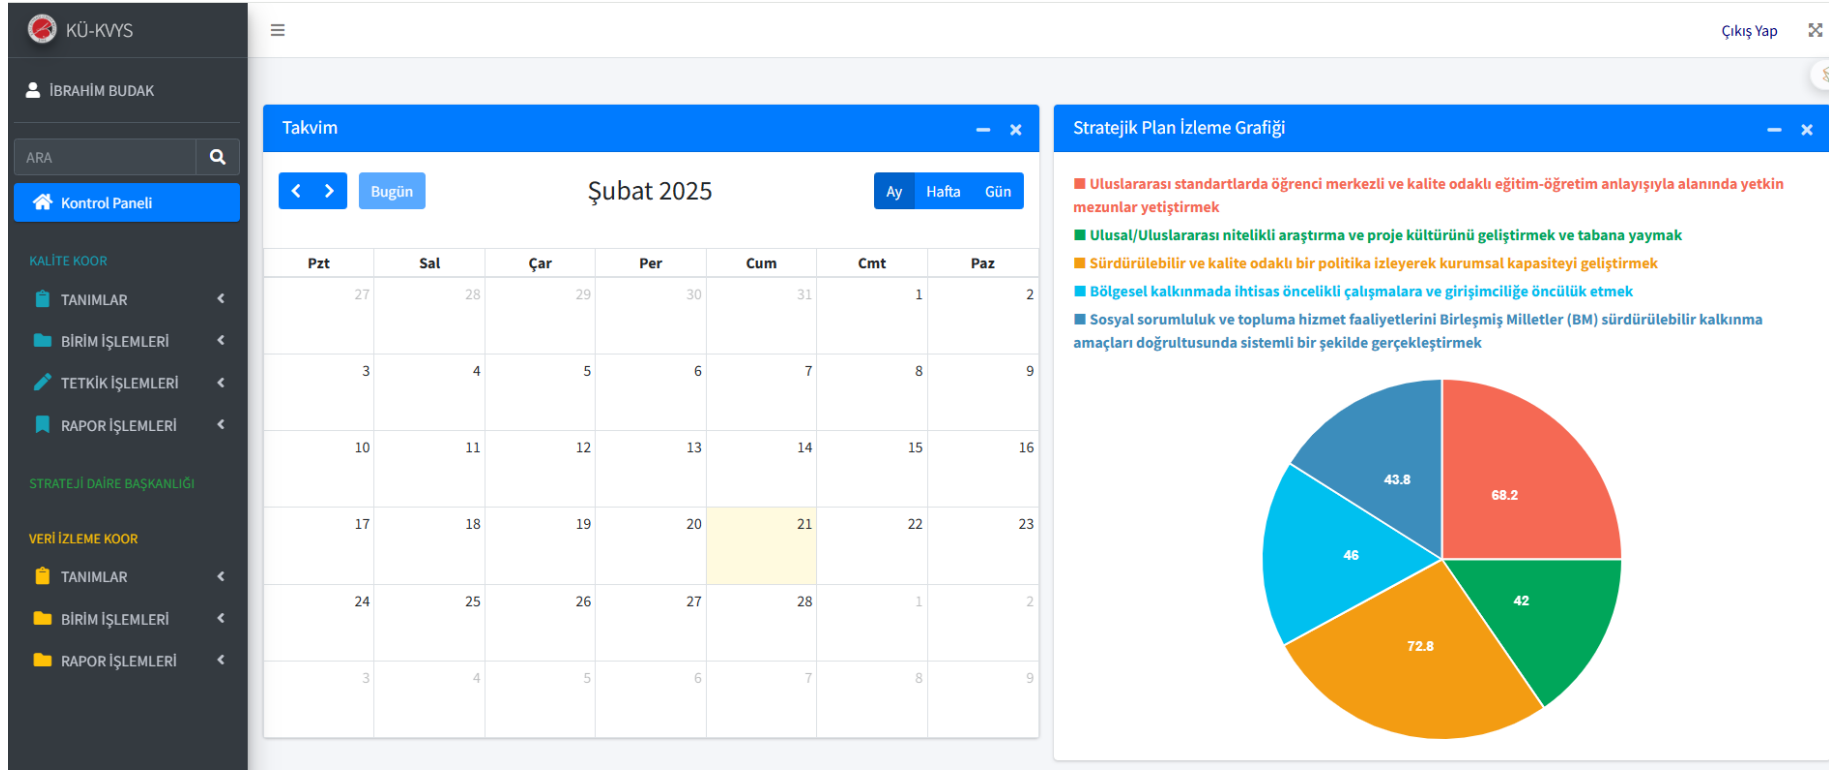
KÜ-KVYS

İBRAHİM BUDAK

ARA

Kontrol Paneli

KALİTE KOOR

TANIMLAR

BİRİM İŞLEMLERİ

TETKİK İŞLEMLERİ

RAPOR İŞLEMLERİ

STRATEJİ DAİRE BAŞKANLIĞI

VERİ İZLEME KOOR

TANIMLAR

BİRİM İŞLEMLERİ

RAPOR İŞLEMLERİ

Çıkış Yap

Takvim

Bugün

Şubat 2025

Ay Hafta Gün

| Pzt | Sal | Çar | Per | Cum | Cmt | Paz |
|---|---|---|---|---|---|---|
| 27 | 28 | 29 | 30 | 31 | 1 | 2 |
| 3 | 4 | 5 | 6 | 7 | 8 | 9 |
| 10 | 11 | 12 | 13 | 14 | 15 | 16 |
| 17 | 18 | 19 | 20 | 21 | 22 | 23 |
| 24 | 25 | 26 | 27 | 28 | 1 | 2 |
| 3 | 4 | 5 | 6 | 7 | 8 | 9 |

Stratejik Plan İzleme Grafiği

Uluslararası standartlarda öğrenci merkezli ve kalite odaklı eğitim-öğretim anlayışıyla alanında yetkin mezunlar yetiştirmek

Ulusal/Uluslararası nitelikli araştırma ve proje kültürünü geliştirmek ve tabana yaymak

Sürdürülebilir ve kalite odaklı bir politika izleyerek kurumsal kapasiteyi geliştirmek

Bölgesel kalkınmada ihtisas öncelikli çalışmalara ve girişimciliğe öncülük etmek

Sosyal sorumluluk ve topluma hizmet faaliyetlerini Birleşmiş Milletler (BM) sürdürülebilir kalkınma amaçları doğrultusunda sistemli bir şekilde gerçekleştirmek

43.8
68.2
46
42
72.8